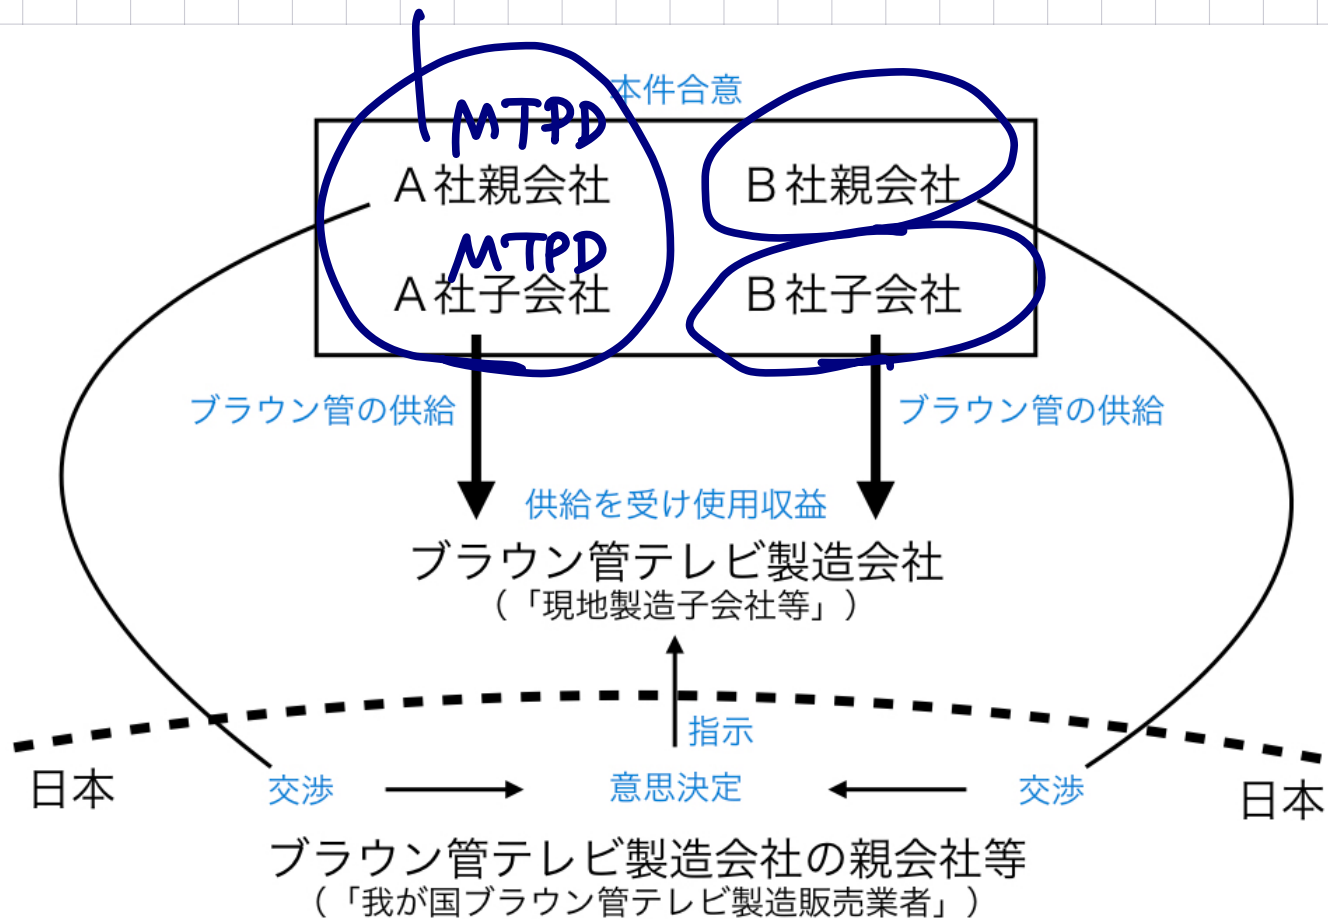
本件合意

MTPD
A社親会社
MTPD
A社子会社

B社親会社
B社子会社

ブラウン管の供給
ブラウン管の供給

供給を受け使用収益
ブラウン管テレビ製造会社
(「現地製造子会社等」)

指示

日本
交渉
意思決定
交渉
日本

ブラウン管テレビ製造会社の親会社等
(「我が国ブラウン管テレビ製造販売業者」)